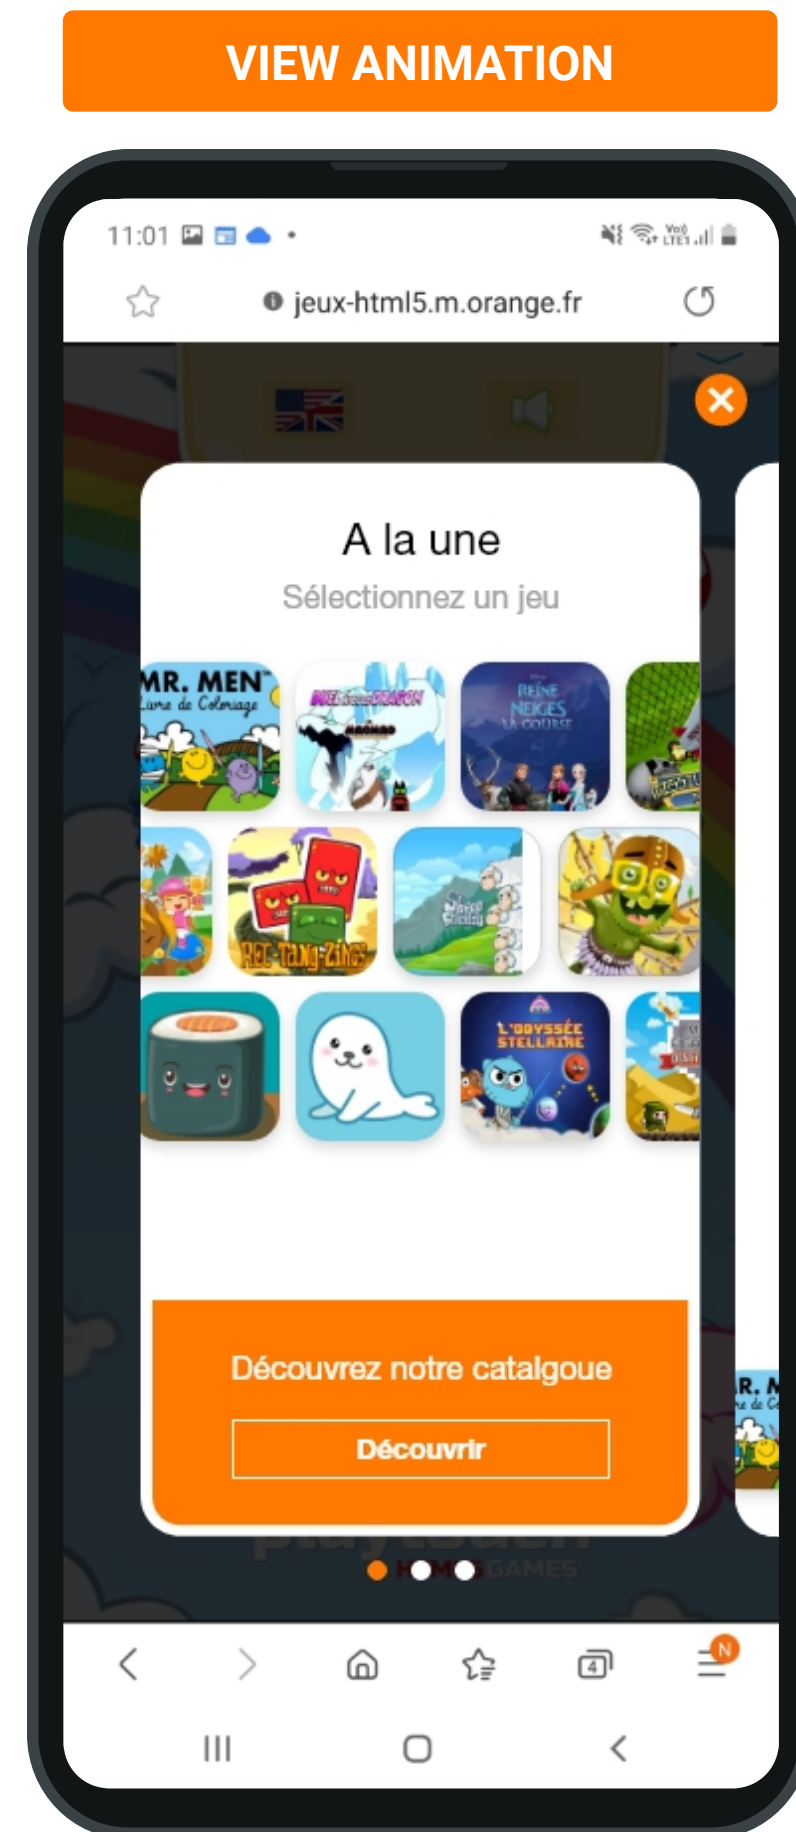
VIEW ANIMATION

11:01

jeux-html5.m.orange.fr

A la une

Sélectionnez un jeu

MR. MEN Livre de Coloriage

REINE NEIGES LA COURSE

REC-TANG-ZINGS

L'ODYSSÉE STELLAIRE

Découvrez notre catalgoue

Découvrir

GAMES

4

N